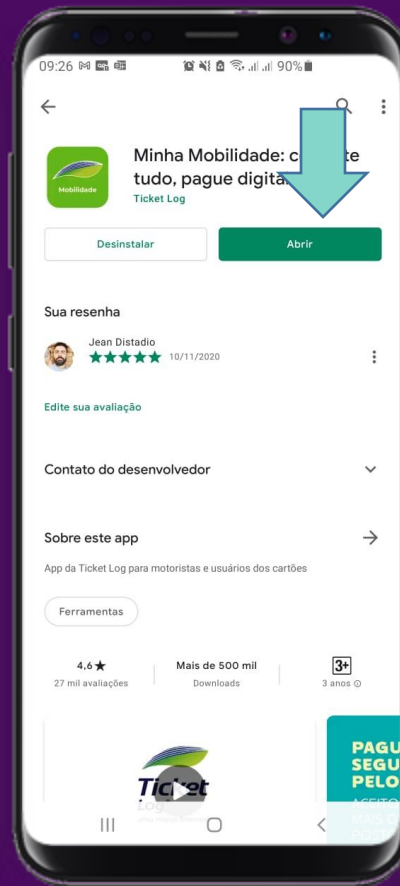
09:26 90%

Mobilidade

Minha Mobilidade: c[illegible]te tudo, pague digita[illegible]

Ticket Log

Desinstalar

Abrir

Sua resenha

Jean Distadio

★★★★★ 10/11/2020

Edite sua avaliação

Contato do desenvolvedor

Sobre este app

App da Ticket Log para motoristas e usuários dos cartões

Ferramentas

4,6 ★

27 mil avaliações

Mais de 500 mil

Downloads

3+

3 anos

Ticket Log

PAGU SEGU PELO

ACEITO MAIS DE POSTO